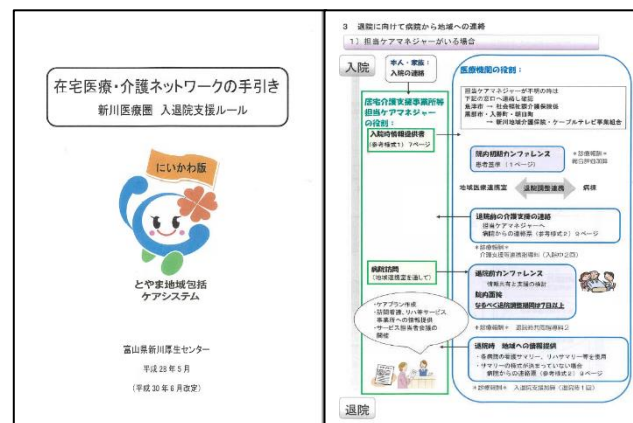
在宅医療・介護ネットワークの手引き
新川医療圏 入退院支援ルール

にいかわ版

とやま地域包括ケアシステム

富山県新川厚生センター
平成28年5月
（平成30年6月改定）

3 退院に向けて病院から地域への連絡
1）担当ケアマネジャーがいる場合

入院

本人・家族：入院の連絡

居宅介護支援事業所等担当ケアマネジャーの役割：

入院時情報提供書
（参考様式1）7ページ

医療機関の役割：

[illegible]

院内初期カンファレンス
参考基準（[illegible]ページ）

地域医療連携室　退院調整連携　病棟

退院前の介護支援の連絡
・担当ケアマネジャーへ
病院からの連絡票（参考様式2）9ページ

病院訪問
（地域連携室を通して）

退院前カンファレンス
・情報共有と支援の検討
院内調整
なるべく退院調整開始7日以上

・ケアプラン作成
・訪問看護、リハ等サービス事業所への情報提供
・サービス担当者会議の開催

退院時 地域への情報提供
・各病院の看護サマリー、リハサマリー等を活用
・サマリーの様式が決まっていない場合
病院からの連絡票（参考様式3）9ページ

退院